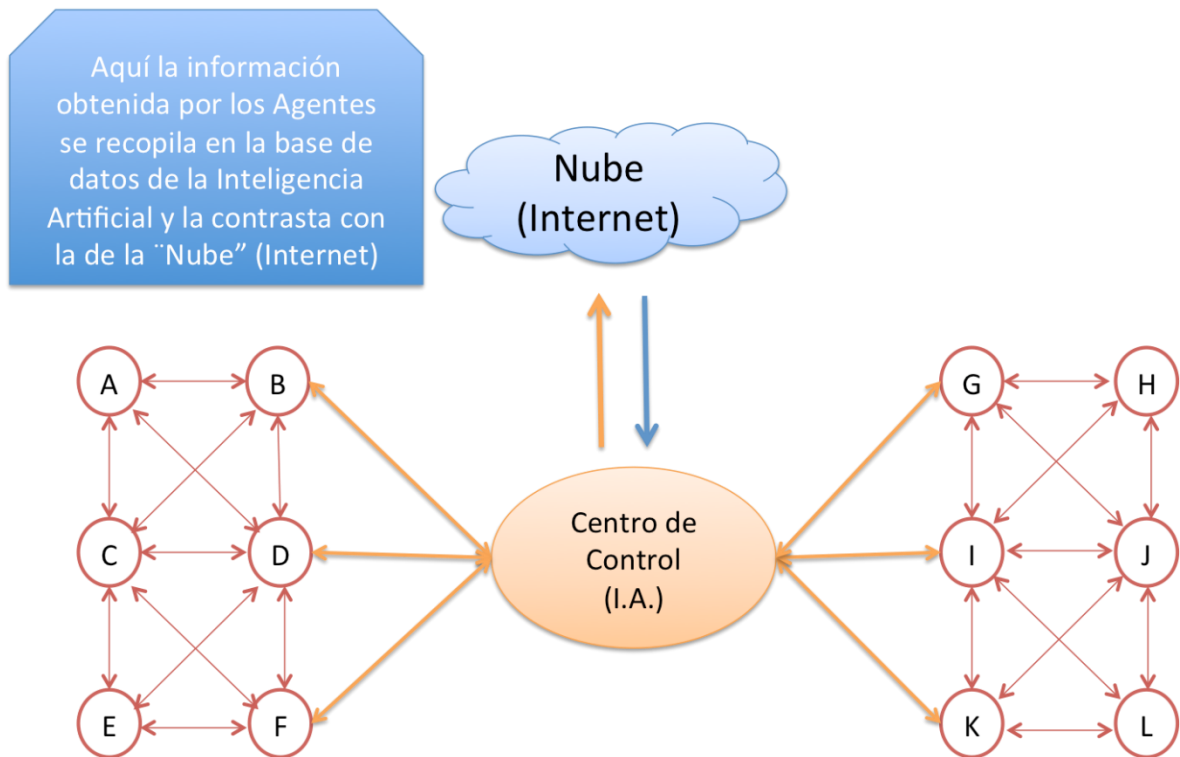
Aquí la información obtenida por los Agentes se recopila en la base de datos de la Inteligencia Artificial y la contrasta con la de la ¨Nube” (Internet)

Nube (Internet)

A
B
C
D
E
F

Centro de Control (I.A.)

G
H
I
J
K
L